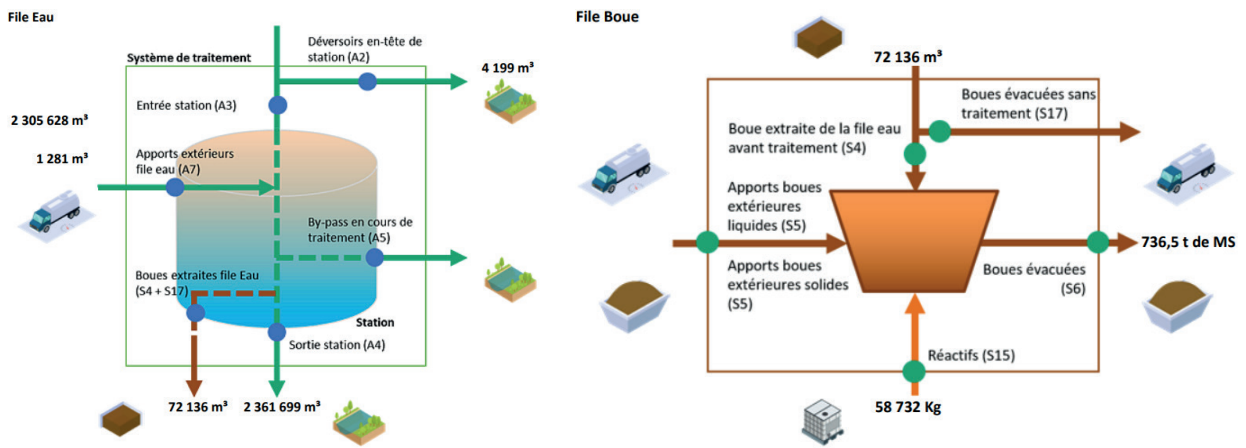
File Eau

Système de traitement

Déversoirs en-tête de station (A2)

4 199 m³

Entrée station (A3)

2 305 628 m³

1 281 m³

Apports extérieurs file eau (A7)

By-pass en cours de traitement (A5)

Boues extraites file Eau (S4 + S17)

Station

Sortie station (A4)

72 136 m³

2 361 699 m³

File Boue

72 136 m³

Boues évacuées sans traitement (S17)

Boue extraite de la file eau avant traitement (S4)

Apports boues extérieures liquides (S5)

736,5 t de MS

Apports boues extérieures solides (S5)

Boues évacuées (S6)

Réactifs (S15)

58 732 Kg